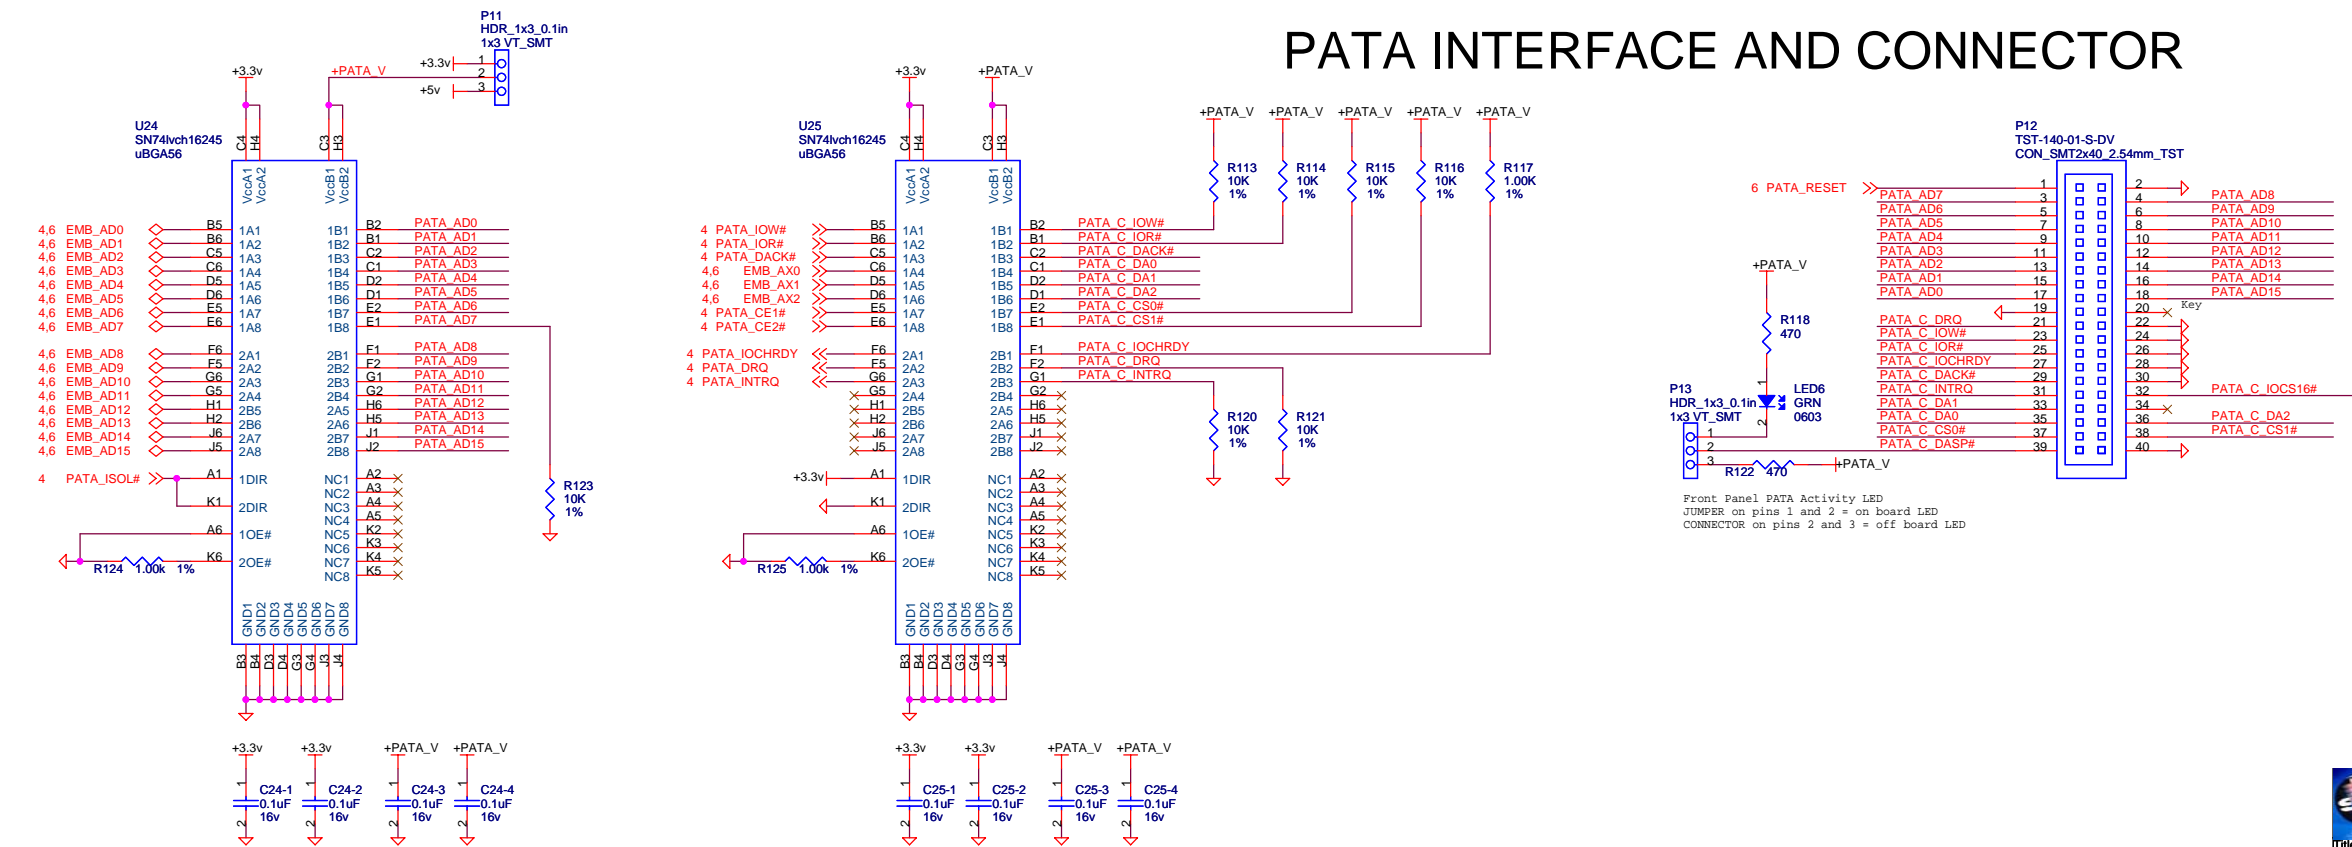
PATA INTERFACE AND CONNECTOR

P11
HDR_1x3_0.1in
1x3 VT_SMT
+3.3v 1
2
+5v 3
+3.3v
+PATA_V

U24
SN74lvch16245
uBGA56
C4 H4 C3 H3
VccA1 VccA2 VccB1 VccB2

4,6 EMB_AD0 B5 1A1 1B1 B2 PATA_AD0
4,6 EMB_AD1 B6 1A2 1B2 B1 PATA_AD1
4,6 EMB_AD2 C5 1A3 1B3 C2 PATA_AD2
4,6 EMB_AD3 C6 1A4 1B4 C1 PATA_AD3
4,6 EMB_AD4 D5 1A5 1B5 D2 PATA_AD4
4,6 EMB_AD5 D6 1A6 1B6 D1 PATA_AD5
4,6 EMB_AD6 E5 1A7 1B7 E2 PATA_AD6
4,6 EMB_AD7 E6 1A8 1B8 E1 PATA_AD7
4,6 EMB_AD8 F6 2A1 2B1 F1 PATA_AD8
4,6 EMB_AD9 F5 2A2 2B2 F2 PATA_AD9
4,6 EMB_AD10 G6 2A3 2B3 G1 PATA_AD10
4,6 EMB_AD11 G5 2A4 2B4 G2 PATA_AD11
4,6 EMB_AD12 H1 2B5 2A5 H6 PATA_AD12
4,6 EMB_AD13 H2 2B6 2A6 H5 PATA_AD13
4,6 EMB_AD14 J6 2A7 2B7 J1 PATA_AD14
4,6 EMB_AD15 J5 2A8 2B8 J2 PATA_AD15
4 PATA_ISOL# A1 1DIR NC1 A2
K1 2DIR NC2 A3
A6 1OE# NC3 A4
K6 2OE# NC4 A5
NC5 K2
NC6 K3
NC7 K4
NC8 K5
R124 1.00k 1%
R123 10K 1%
GND1 GND2 GND3 GND4 GND5 GND6 GND7 GND8
B3 B4 D3 D4 G3 G4 J3 J4

+3.3v +3.3v +PATA_V +PATA_V
C24-1 0.1uF 16v C24-2 0.1uF 16v C24-3 0.1uF 16v C24-4 0.1uF 16v

U25
SN74lvch16245
uBGA56
+3.3v +PATA_V
C4 H4 C3 H3
VccA1 VccA2 VccB1 VccB2
4 PATA_IOW# B5 1A1 1B1 B2 PATA_C_IOW#
4 PATA_IOR# B6 1A2 1B2 B1 PATA_C_IOR#
4 PATA_DACK# C5 1A3 1B3 C2 PATA_C_DACK#
4,6 EMB_AX0 C6 1A4 1B4 C1 PATA_C_DA0
4,6 EMB_AX1 D5 1A5 1B5 D2 PATA_C_DA1
4,6 EMB_AX2 D6 1A6 1B6 D1 PATA_C_DA2
4 PATA_CE1# E5 1A7 1B7 E2 PATA_C_CS0#
4 PATA_CE2# E6 1A8 1B8 E1 PATA_C_CS1#
4 PATA_IOCHRDY F6 2A1 2B1 F1 PATA_C_IOCHRDY
4 PATA_DRQ F5 2A2 2B2 F2 PATA_C_DRQ
4 PATA_INTRQ G6 2A3 2B3 G1 PATA_C_INTRQ
G5 2A4 2B4 G2
H1 2B5 2A5 H6
H2 2B6 2A6 H5
J6 2A7 2B7 J1
J5 2A8 2B8 J2
+3.3v A1 1DIR NC1 A2
K1 2DIR NC2 A3
A6 1OE# NC3 A4
K6 2OE# NC4 A5
NC5 K2
NC6 K3
NC7 K4
NC8 K5
R125 1.00k 1%
GND1 GND2 GND3 GND4 GND5 GND6 GND7 GND8
B3 B4 D3 D4 G3 G4 J3 J4
+PATA_V +PATA_V +PATA_V +PATA_V +PATA_V
R113 10K 1% R114 10K 1% R115 10K 1% R116 10K 1% R117 1.00K 1%
R120 10K 1% R121 10K 1%
+3.3v +3.3v +PATA_V +PATA_V
C25-1 0.1uF 16v C25-2 0.1uF 16v C25-3 0.1uF 16v C25-4 0.1uF 16v

P12
TST-140-01-S-DV
CON_SMT2x40_2.54mm_TST
6 PATA_RESET 1 2
PATA_AD7 3 4 PATA_AD8
PATA_AD6 5 6 PATA_AD9
PATA_AD5 7 8 PATA_AD10
PATA_AD4 9 10 PATA_AD11
PATA_AD3 11 12 PATA_AD12
PATA_AD2 13 14 PATA_AD13
PATA_AD1 15 16 PATA_AD14
PATA_AD0 17 18 PATA_AD15
19 20 Key
PATA_C_DRQ 21 22
PATA_C_IOW# 23 24
PATA_C_IOR# 25 26
PATA_C_IOCHRDY 27 28
PATA_C_DACK# 29 30
PATA_C_INTRQ 31 32 PATA_C_IOCS16#
PATA_C_DA1 33 34
PATA_C_DA0 35 36 PATA_C_DA2
PATA_C_CS0# 37 38 PATA_C_CS1#
PATA_C_DASP# 39 40
+PATA_V
R118 470
LED6 GRN 0603
1 2
P13
HDR_1x3_0.1in
1x3 VT_SMT
1 2 3
R122 470 +PATA_V

Front Panel PATA Activity LED
JUMPER on pins 1 and 2 = on board LED
CONNECTOR on pins 2 and 3 = off board LED